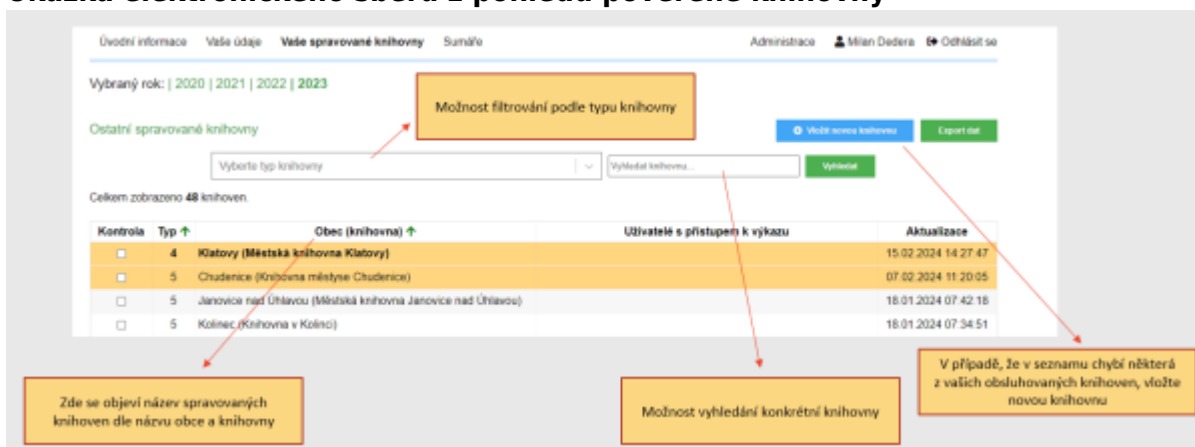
Ukázka elektronického sběru z pohledu pověřené knihovny

Úvodní informace Vaše údaje Vaše spravované knihovny Sumáře

Administrace Milan Dedera Odhlásit se

Vybraný rok: | 2020 | 2021 | 2022 | 2023

Možnost filtrování podle typu knihovny

Ostatní spravované knihovny

Vložit novou knihovnu

Export dat

Vyberte typ knihovny

Vyhledat knihovnu...

Vyhledat

Celkem zobrazeno 48 knihoven.

| Kontrola | Typ ↑ | Obec (knihovna) ↑ | Uživatelé s přístupem k výkazu | Aktualizace |
|---|---|---|---|---|
| ☐ | 4 | Klatovy (Městská knihovna Klatovy) | | 15.02.2024 14:27:47 |
| ☐ | 5 | Chudenice (Knihovna městyse Chudenice) | | 07.02.2024 11:20:05 |
| ☐ | 5 | Janovice nad Úhlavou (Městská knihovna Janovice nad Úhlavou) | | 18.01.2024 07:42:18 |
| ☐ | 5 | Kolinec (Knihovna v Kolinci) | | 18.01.2024 07:34:51 |

V případě, že v seznamu chybí některá z vašich obsluhovaných knihoven, vložte novou knihovnu

Zde se objeví název spravovaných knihoven dle názvu obce a knihovny

Možnost vyhledání konkrétní knihovny